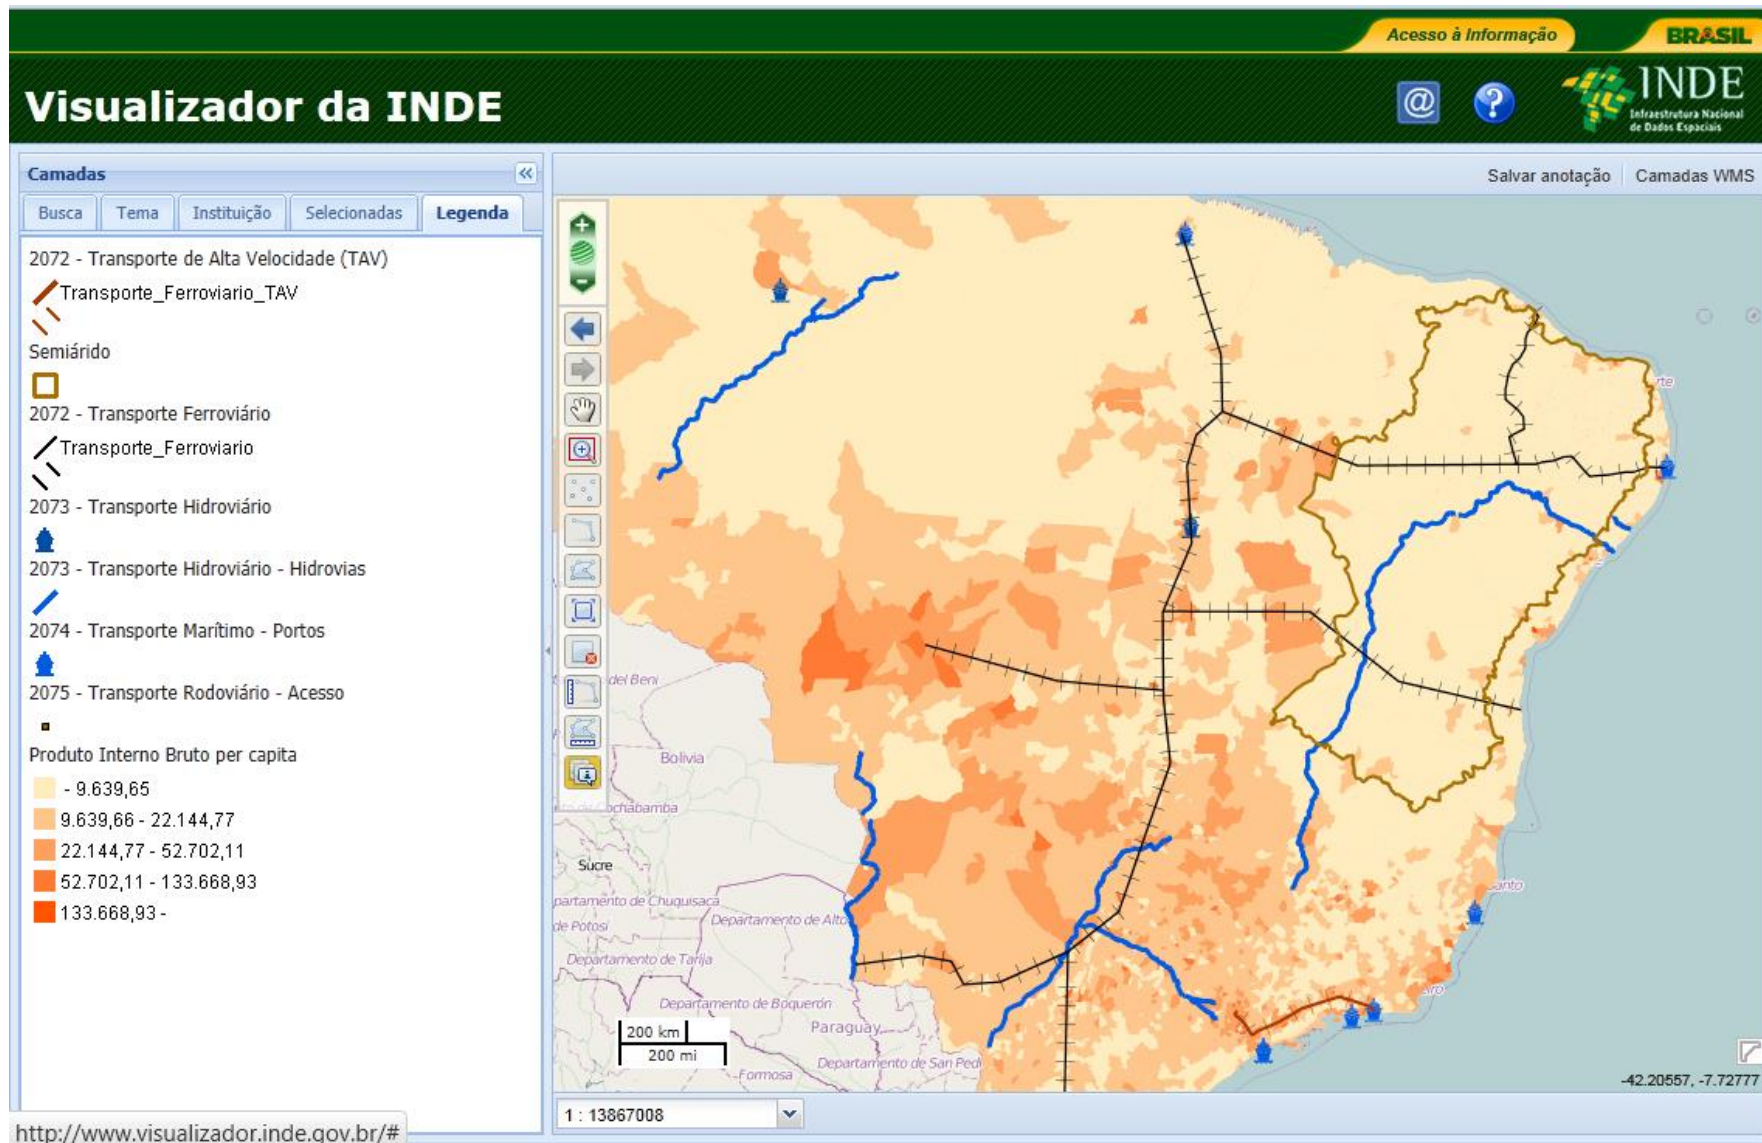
Acesso à Informação
BRASIL

Visualizador da INDE

INDE
Infraestrutura Nacional de Dados Espaciais

Camadas

Busca | Tema | Instituição | Selecionadas | Legenda

2072 - Transporte de Alta Velocidade (TAV)
Transporte_Ferroviario_TAV
Semiárido
2072 - Transporte Ferroviário
Transporte_Ferroviario
2073 - Transporte Hidroviário
2073 - Transporte Hidroviário - Hidrovias
2074 - Transporte Marítimo - Portos
2075 - Transporte Rodoviário - Acesso
Produto Interno Bruto per capita
- 9.639,65
9.639,66 - 22.144,77
22.144,77 - 52.702,11
52.702,11 - 133.668,93
133.668,93 -

Salvar anotação | Camadas WMS

del Beni
Bolivia
Cochabamba
Sucre
partamento de Chuquisaca
de Potosí
Departamento de Alto
Departamento de Tarija
Departamento de Boquerón
Paraguay
Departamento de San Pedr
Formosa
rte
Santo
aro

200 km
200 mi

-42.20557, -7.72777

1 : 13867008

http://www.visualizador.inde.gov.br/#